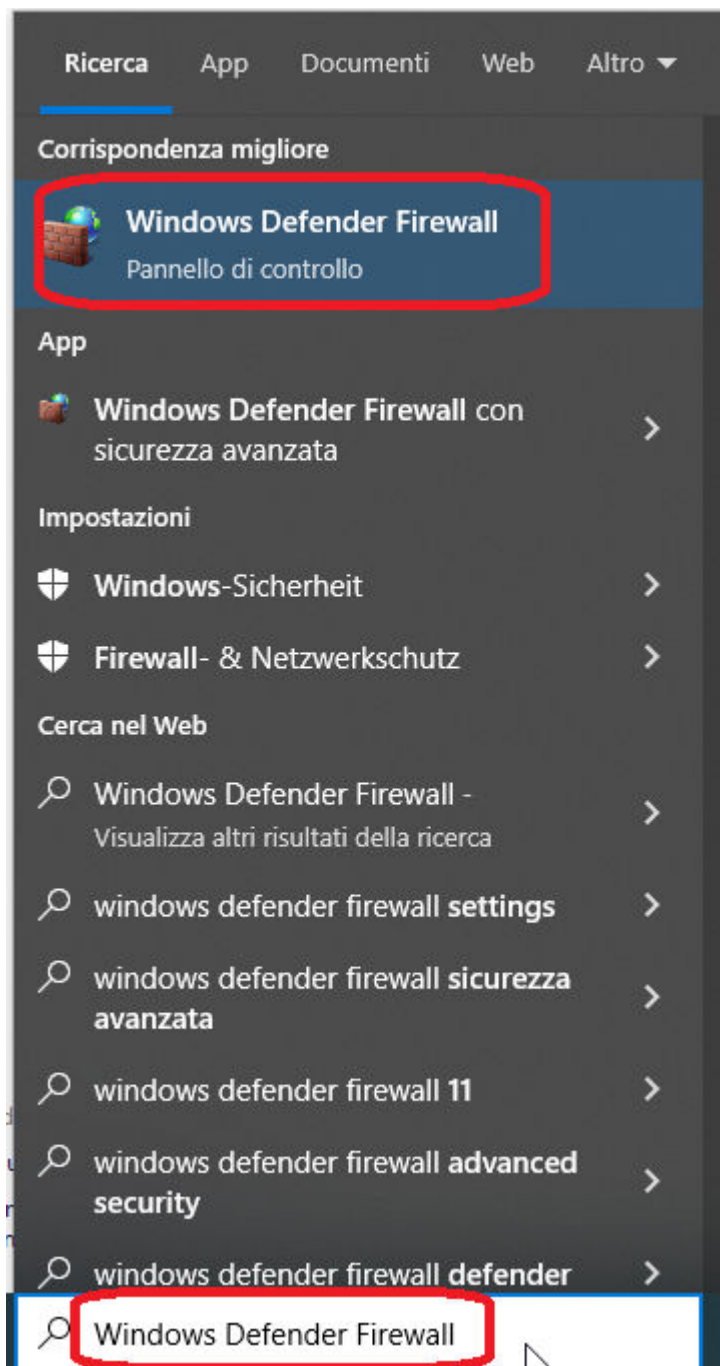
Ricerca App Documenti Web Altro

Corrispondenza migliore

Windows Defender Firewall
Pannello di controllo

App

Windows Defender Firewall con sicurezza avanzata

Impostazioni

Windows-Sicherheit

Firewall- & Netzwerkschutz

Cerca nel Web

Windows Defender Firewall -
Visualizza altri risultati della ricerca

windows defender firewall settings

windows defender firewall sicurezza avanzata

windows defender firewall 11

windows defender firewall advanced security

windows defender firewall defender

Windows Defender Firewall